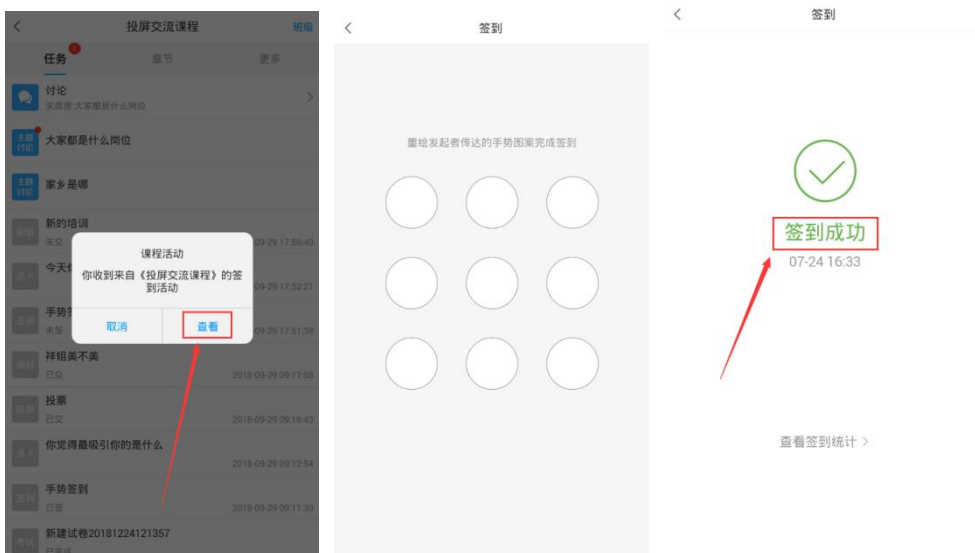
<
投屏交流课程
班级

任务
1
章节
更多

讨论
关题是:大家都是什么岗位
>

主题讨论
大家都是什么岗位

主题讨论
家乡是哪

新的培训
未交
2018-09-29 17:56:40

今天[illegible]
2018-09-29 17:52:21

手势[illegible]
未签
2018-09-29 17:51:36

祥姐美不美
已交
2018-09-29 09:17:58

投票
已交
2018-09-29 09:16:43

你觉得最吸引你的是什么
2018-09-29 09:12:54

手势签到
已签
2018-09-29 09:11:39

新建试卷20181224121357
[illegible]

课程活动
你收到来自《投屏交流课程》的签到活动
取消
查看

<
签到

重绘发起者传达的手势图案完成签到

<
签到

签到成功
07-24 16:33

查看签到统计 >